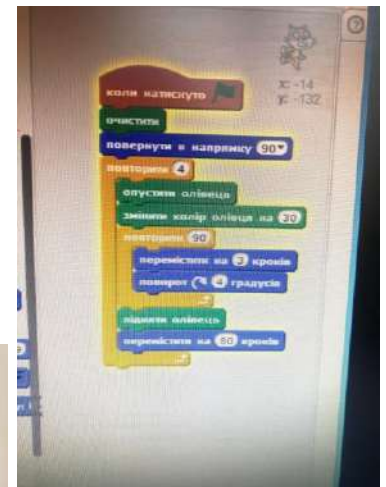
?

x: -14
y: -132

коли натиснуто

очистити

повернути в напрямку 90▾

повторити 4

опустити олівець

змінити колір олівця на 30

повторити 90

перемістити на 3 кроків

поворот ↻ 4 градусів

підняти олівець

перемістити на 60 кроків